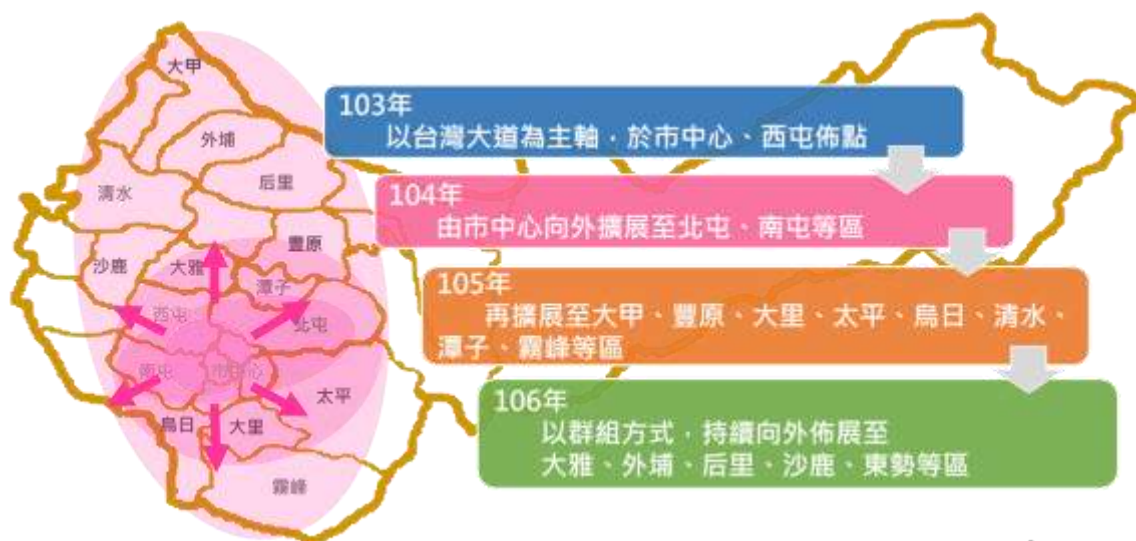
大甲
外埔
清水
后里
豐原
沙鹿
大雅
潭子
西屯
北屯
南屯
市中心
太平
烏日
大里
霧峰

103年
以台灣大道為主軸，於市中心、西屯佈點

104年
由市中心向外擴展至北屯、南屯等區

105年
再擴展至大甲、豐原、大里、太平、烏日、清水、潭子、霧峰等區

106年
以群組方式，持續向外佈展至大雅、外埔、后里、沙鹿、東勢等區